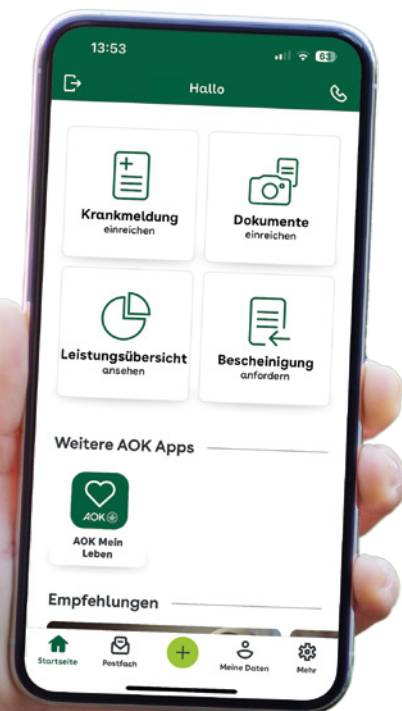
13:53

63

Hallo

Krankmeldung
einreichen

Dokumente
einreichen

Leistungsübersicht
ansehen

Bescheinigung
anfordern

Weitere AOK Apps

AOK

AOK Mein Leben

Empfehlungen

Startseite

Postfach

Meine Daten

Mehr